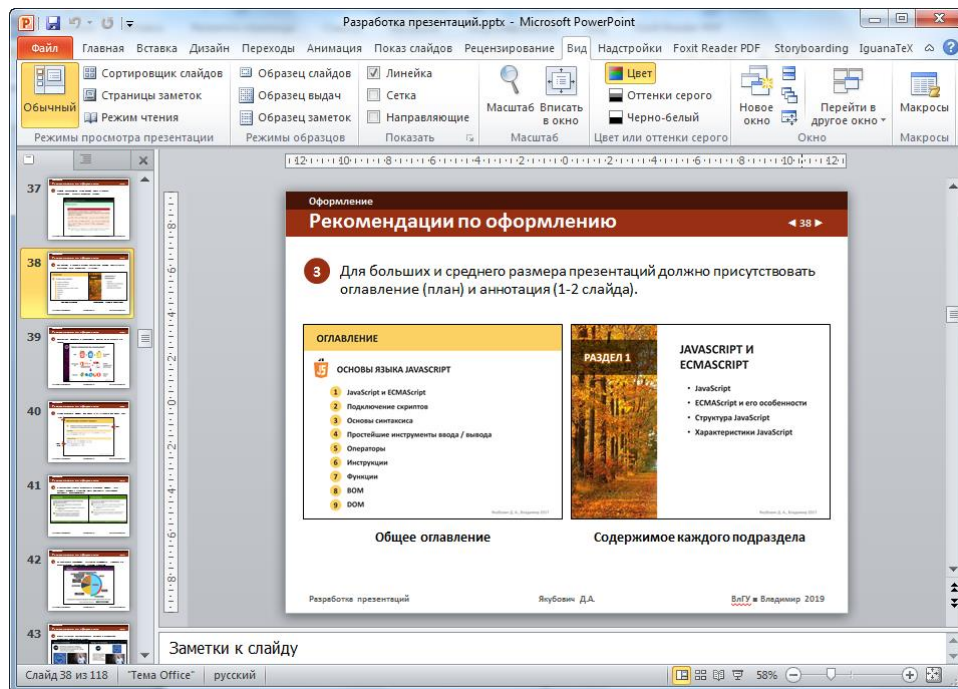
Разработка презентаций.pptx - Microsoft PowerPoint

Файл | Главная | Вставка | Дизайн | Переходы | Анимация | Показ слайдов | Рецензирование | Вид | Надстройки | Foxit Reader PDF | Storyboarding | IguanaTeX

Обычный | Сортировщик слайдов | Страницы заметок | Режим чтения
Режимы просмотра презентации
Образец слайдов | Образец выдач | Образец заметок
Режимы образцов
Линейка | Сетка | Направляющие
Показать
Масштаб | Вписать в окно
Масштаб
Цвет | Оттенки серого | Черно-белый
Цвет или оттенки серого
Новое окно | Перейти в другое окно
Окно
Макросы
Макросы

37
38
39
40
41
42
43

Оформление
Рекомендации по оформлению
◄ 38 ►

3 Для больших и среднего размера презентаций должно присутствовать оглавление (план) и аннотация (1-2 слайда).

ОГЛАВЛЕНИЕ
ОСНОВЫ ЯЗЫКА JAVASCRIPT
1 JavaScript и ECMAScript
2 Подключение скриптов
3 Основы синтаксиса
4 Простейшие инструменты ввода / вывода
5 Операторы
6 Инструкции
7 Функции
8 BOM
9 DOM

РАЗДЕЛ 1
JAVASCRIPT И ECMASCRIPT
• JavaScript
• ECMAScript и его особенности
• Структура JavaScript
• Характеристики JavaScript

Общее оглавление
Содержимое каждого подраздела

Разработка презентаций
Якубович Д.А.
ВлГУ в Владимир 2019

Заметки к слайду

Слайд 38 из 118 | "Тема Office" | русский | 58%